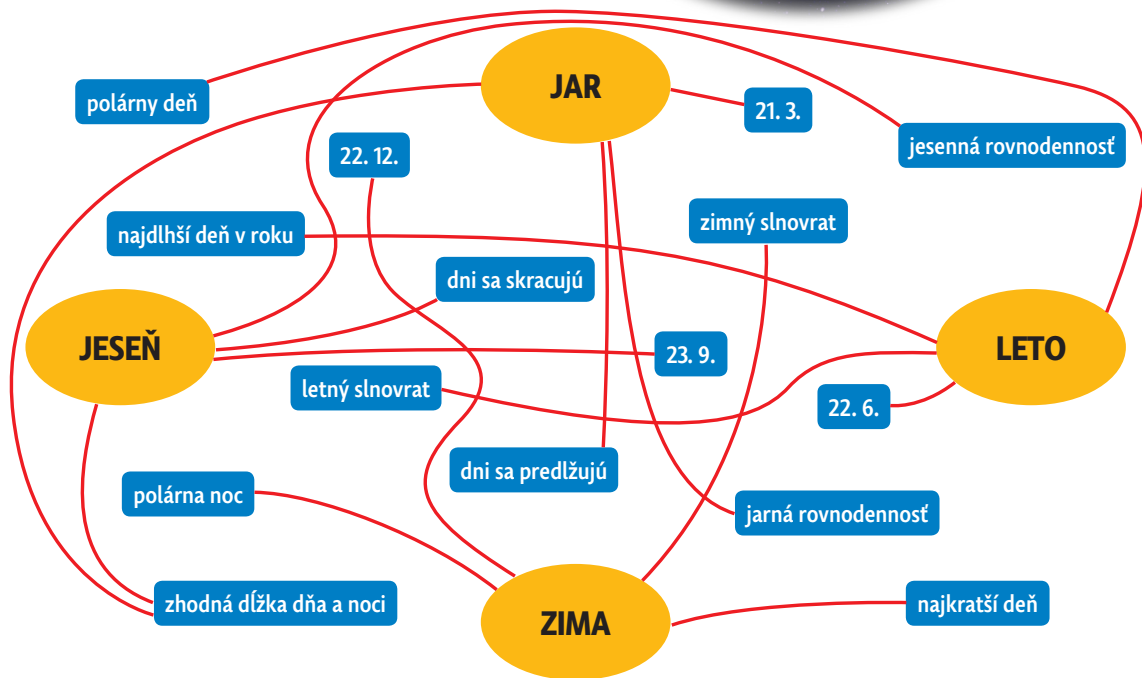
polárny deň

JAR

21. 3.

jesenná rovnodennosť

22. 12.

zimný slnovrat

najdlhší deň v roku

dni sa skracujú

JESEŇ

23. 9.

LETO

letný slnovrat

22. 6.

dni sa predlžujú

polárna noc

jarná rovnodennosť

zhodná dĺžka dňa a noci

ZIMA

najkratší deň